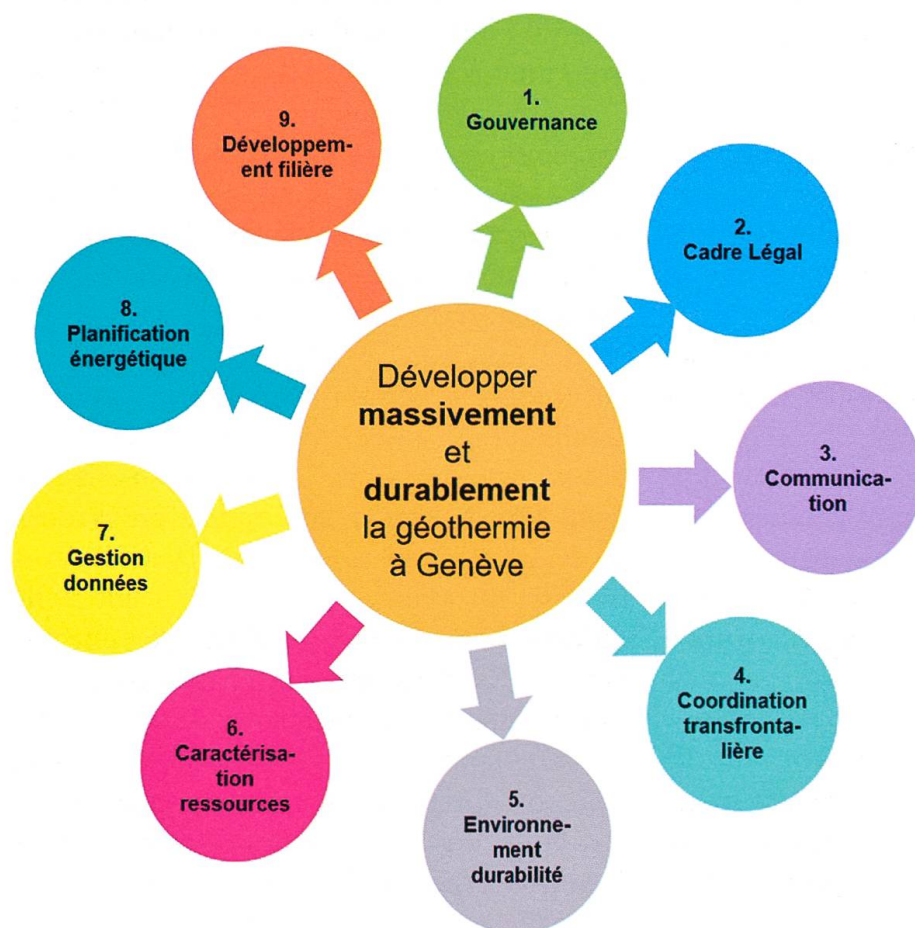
Développer **massivement** et **durablement** la géothermie à Genève

1.
Gouvernance

2.
Cadre Légal

3.
Communication

4.
Coordination transfrontalière

5.
Environnement durabilité

6.
Caractérisation ressources

7.
Gestion données

8.
Planification énergétique

9.
Développement filière